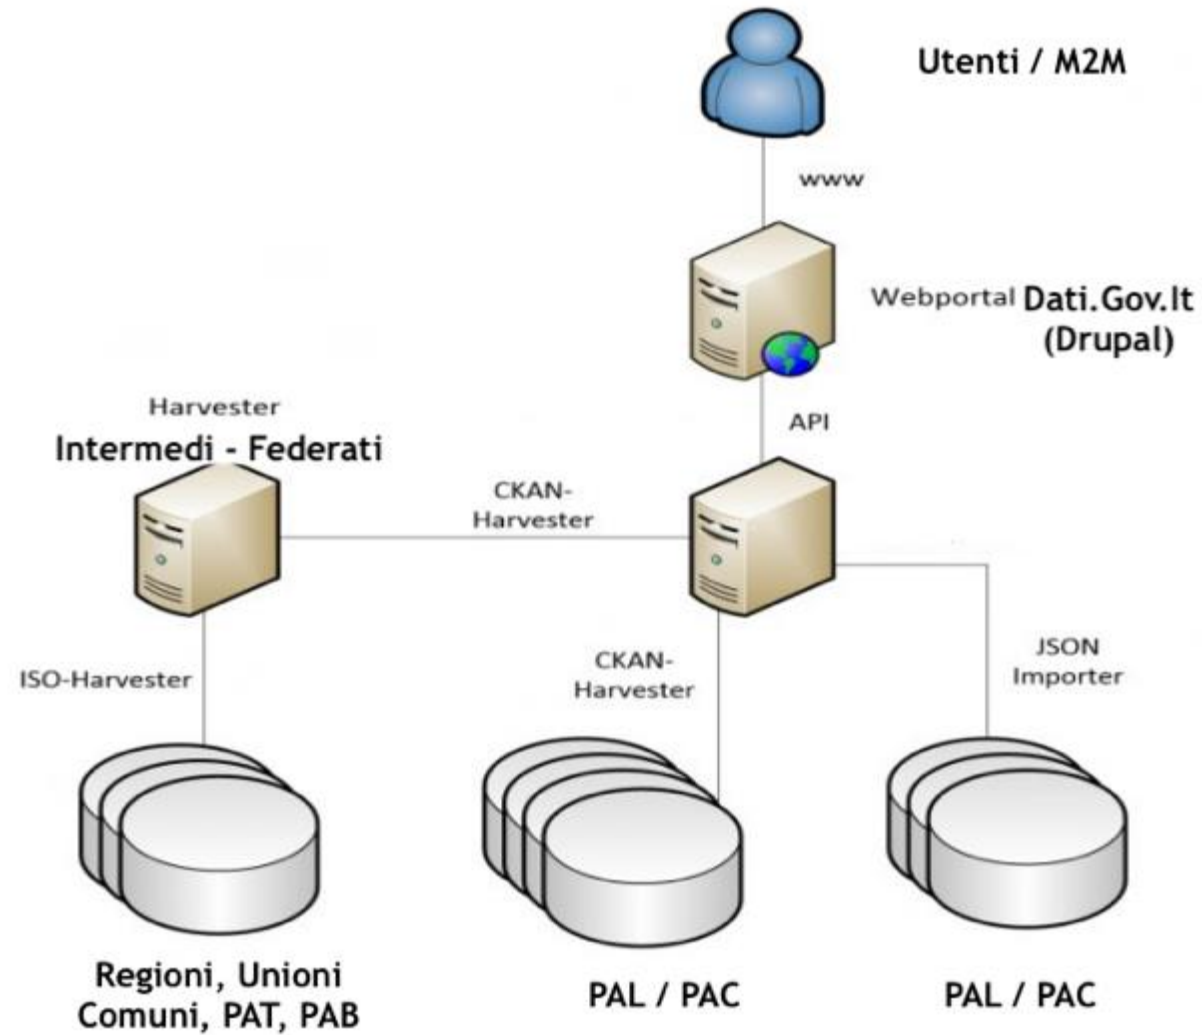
Utenti / M2M

www

Webportal Dati.Gov.It (Drupal)

API

Harvester
Intermedi - Federati

CKAN-Harvester

ISO-Harvester

CKAN-Harvester

JSON Importer

Regioni, Unioni Comuni, PAT, PAB

PAL / PAC

PAL / PAC